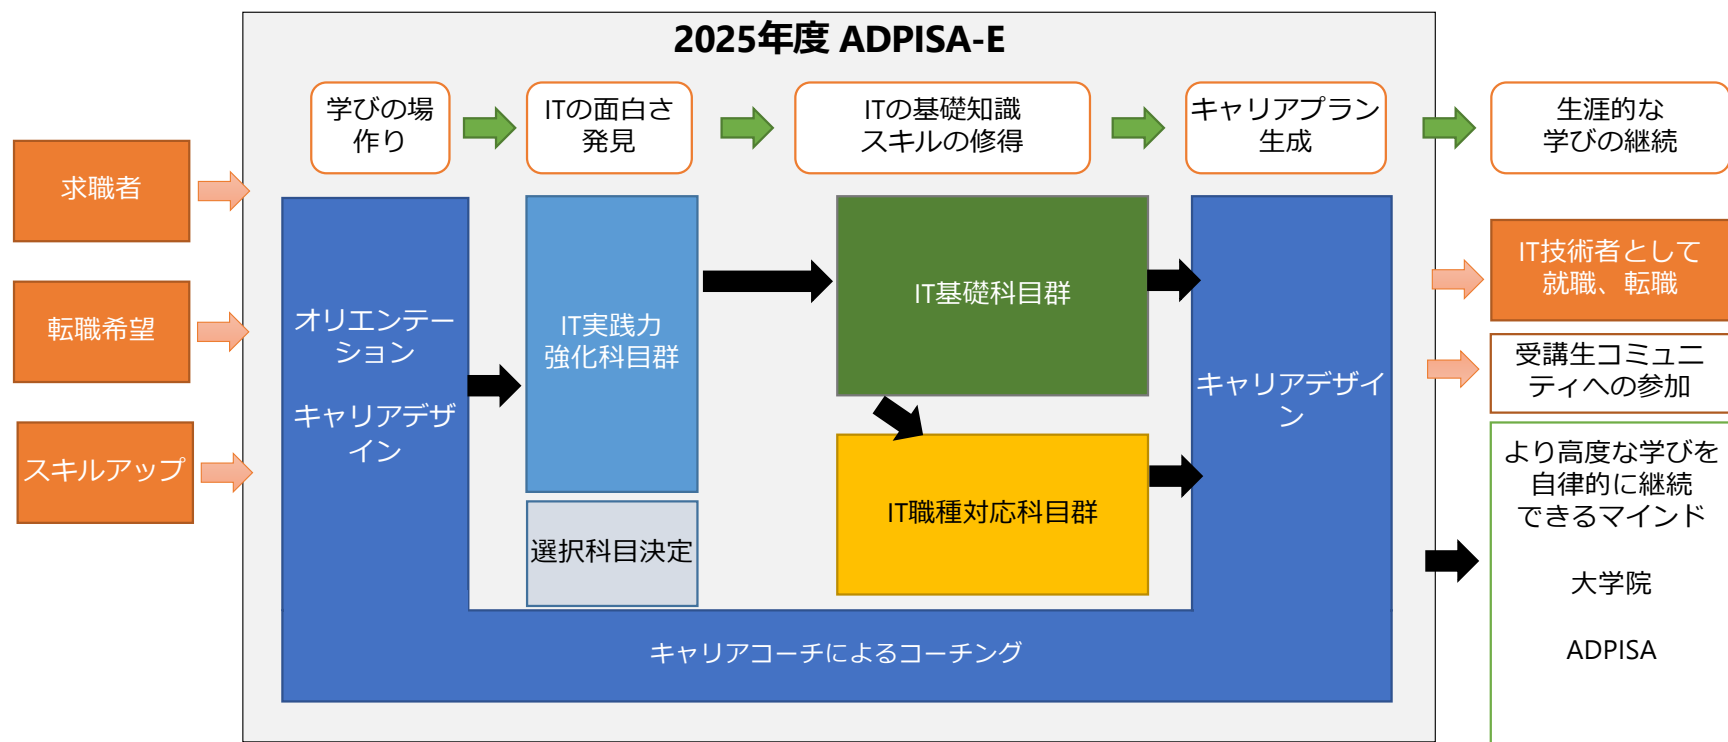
2025年度 ADPISA-E

学びの場作り

ITの面白さ発見

ITの基礎知識スキルの修得

キャリアプラン生成

生涯的な学びの継続

求職者

転職希望

スキルアップ

オリエンテーション

キャリアデザイン

IT実践力強化科目群

選択科目決定

IT基礎科目群

IT職種対応科目群

キャリアデザイン

キャリアコーチによるコーチング

IT技術者として就職、転職

受講生コミュニティへの参加

より高度な学びを自律的に継続できるマインド

大学院

ADPISA